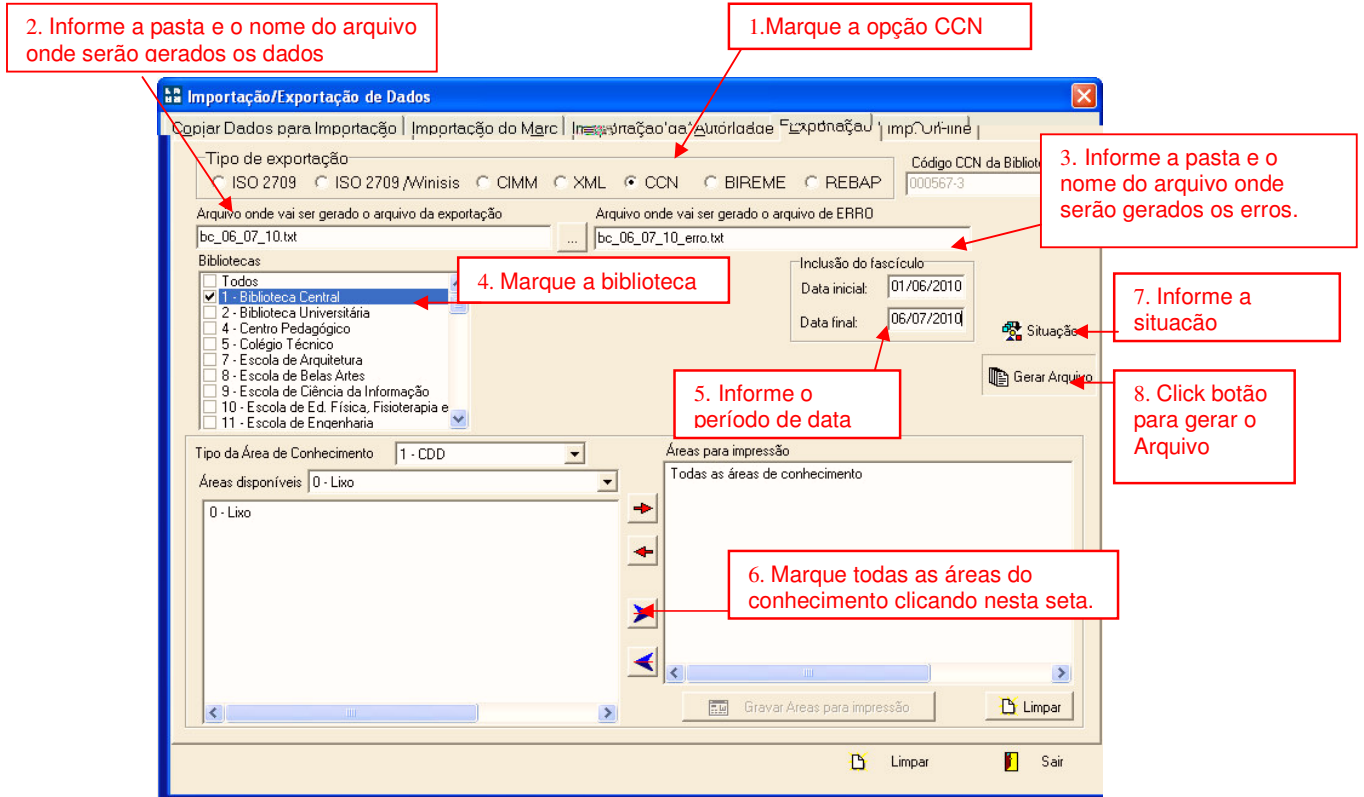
2. Informe a pasta e o nome do arquivo onde serão gerados os dados

1.Marque a opção CCN

Importação/Exportação de Dados

Copiar Dados para Importação | Importação do Marc | Importação da Autoridade | Exportação | Imp. Off-line

Tipo de exportação
ISO 2709 ISO 2709 /Winisis CIMM XML CCN BIREME REBAP

Código CCN da Bibliote
000567-3

3. Informe a pasta e o nome do arquivo onde serão gerados os erros.

Arquivo onde vai ser gerado o arquivo da exportação
bc_06_07_10.txt
...

Arquivo onde vai ser gerado o arquivo de ERRO
bc_06_07_10_erro.txt

Bibliotecas
Todos
1 - Biblioteca Central
2 - Biblioteca Universitária
4 - Centro Pedagógico
5 - Colégio Técnico
7 - Escola de Arquitetura
8 - Escola de Belas Artes
9 - Escola de Ciência da Informação
10 - Escola de Ed. Física, Fisioterapia e
11 - Escola de Engenharia

4. Marque a biblioteca

Inclusão do fascículo
Data inicial: 01/06/2010
Data final: 06/07/2010

7. Informe a situação

Situação

Gerar Arquivo

8. Click botão para gerar o Arquivo

5. Informe o período de data

Tipo da Área de Conhecimento 1 - CDD
Áreas disponíveis 0 - Lixo
0 - Lixo

Áreas para impressão
Todas as áreas de conhecimento

6. Marque todas as áreas do conhecimento clicando nesta seta.

Gravar Areas para impressão
Limpar

Limpar
Sair